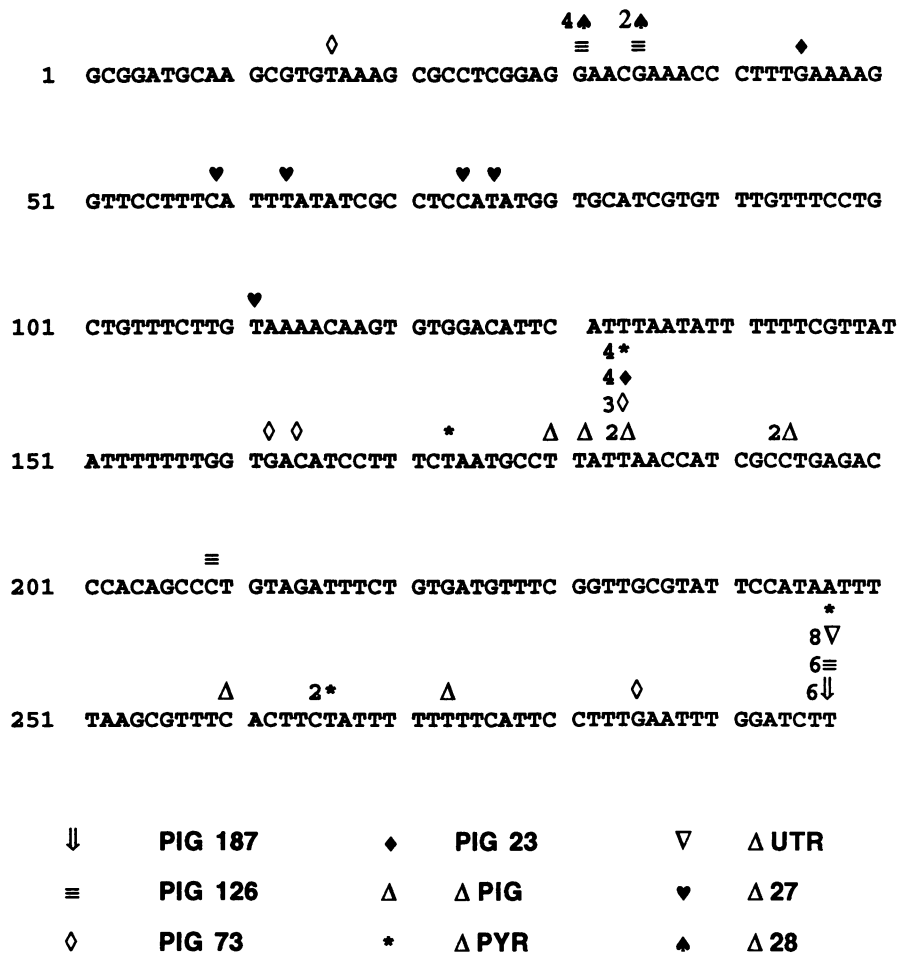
4♠ 2♠
◊ ≡ ≡ ♦
1 GCGGATGCAA GCGTGTAAAG CGCCTCGGAG GAACGAAACC CTTTGAAAAG

♥ ♥ ♥ ♥
51 GTTCCTTTCA TTTATATCGC CTCCATATGG TGCATCGTGT TTGTTTCCTG

♥
101 CTGTTTCTTG TAAAACAAGT GTGGACATTC ATTTAATATT TTTTCGTTAT

4*
4♦
3◊
◊ ◊ * Δ Δ 2Δ 2Δ
151 ATTTTTTTGG TGACATCCTT TCTAATGCCT TATTAACCAT CGCCTGAGAC

≡
201 CCACAGCCCT GTAGATTTCT GTGATGTTTC GGTTGCGTAT TCCATAATTT

*
8∇
6≡
Δ 2* Δ ◊ 6⇓
251 TAAGCGTTTC ACTTCTATTT TTTTTCATTC CTTTGAATTT GGATCTT

| | | | | | |
|---|---|---|---|---|---|
| ⇓ | PIG 187 | ♦ | PIG 23 | ∇ | Δ UTR |
| ≡ | PIG 126 | Δ | Δ PIG | ♥ | Δ 27 |
| ◊ | PIG 73 | * | Δ PYR | ♠ | Δ 28 |